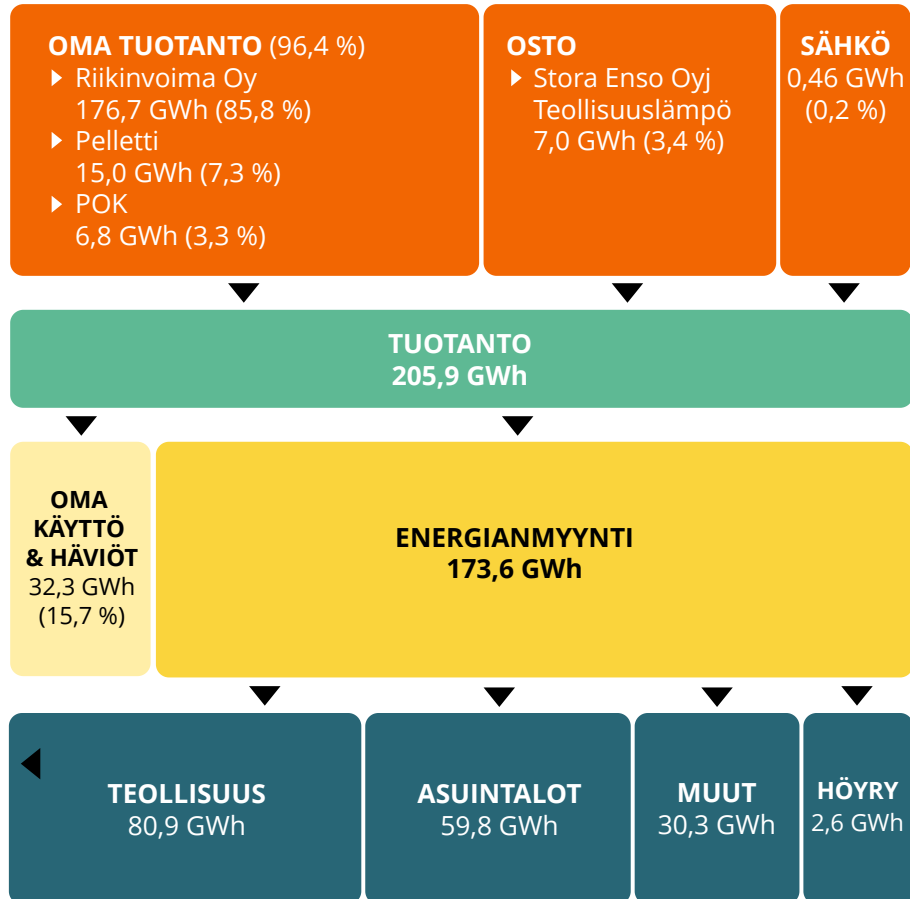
OMA TUOTANTO (96,4 %)
Riikinvoima Oy
176,7 GWh (85,8 %)
Pelletti
15,0 GWh (7,3 %)
POK
6,8 GWh (3,3 %)

OSTO
Stora Enso Oyj
Teollisuuslämpö
7,0 GWh (3,4 %)

SÄHKÖ
0,46 GWh
(0,2 %)

TUOTANTO
205,9 GWh

OMA KÄYTTÖ & HÄVIÖT
32,3 GWh
(15,7 %)

ENERGIANMYYNTI
173,6 GWh

TEOLLISUUS
80,9 GWh

ASUINTALOT
59,8 GWh

MUUT
30,3 GWh

HÖYRY
2,6 GWh